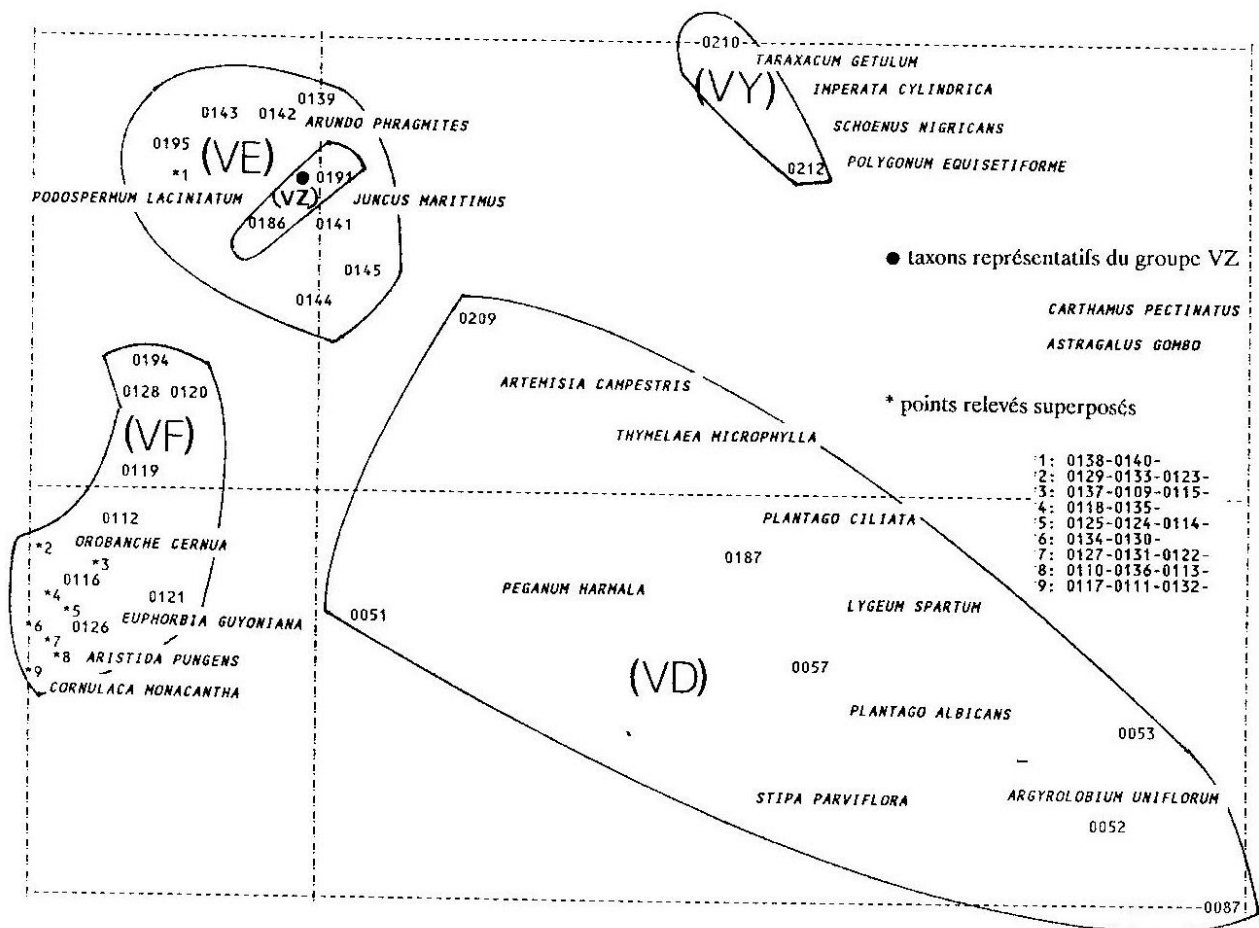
0210
TARAXACUM GETULUM
(VY)
IMPERATA CYLINDRICA
SCHOENUS NIGRICANS
0212
POLYGONUM EQUISETIFORME

0139
0143 0142 ARUNDO PHRAGMITES
0195 (VE)
*1
0191
PODOSPERMUM LACINIATUM (VZ) JUNCUS MARITIMUS
0186 0141
0145
0144

● taxons représentatifs du groupe VZ

CARTHAMUS PECTINATUS
ASTRAGALUS GOMBO

* points relevés superposés

1: 0138-0140-
2: 0129-0133-0123-
3: 0137-0109-0115-
4: 0118-0135-
5: 0125-0124-0114-
6: 0134-0130-
7: 0127-0131-0122-
8: 0110-0136-0113-
9: 0117-0111-0132-

0194
0128 0120
(VF)
0119
0112
*2 OROBANCHE CERNUA
*3
0116
*4 0121
*5
*6 0126 EUPHORBIA GUYONIANA
*7
*8 ARISTIDA PUNGENS
*9
CORNULACA MONACANTHA

0209
ARTEMISIA CAMPESTRIS
THYMELAEA MICROPHYLLA
PLANTAGO CILIATA
0187
PEGANUM HARMALA
LYGEUM SPARTUM
0051
0057
(VD)
PLANTAGO ALBICANS
0053
STIPA PARVIFLORA
ARGYROLOBIUM UNIFLORUM
0052
0087